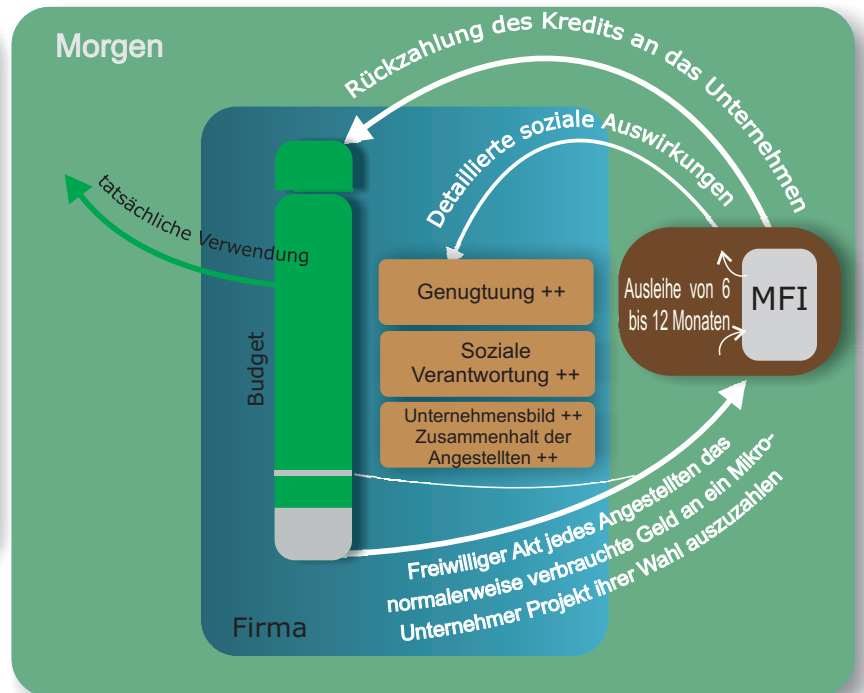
Morgen

Rückzahlung des Kredits an das Unternehmen

Detaillierte soziale Auswirkungen

tatsächliche Verwendung

Budget

Genugtuung ++

Soziale Verantwortung ++

Unternehmensbild ++ Zusammenhalt der Angestellten ++

Ausleihe von 6 bis 12 Monaten

MFI

Freiwilliger Akt jedes Angestellten das normalerweise verbrauchte Geld an ein Mikro-Unternehmer Projekt ihrer Wahl auszuzahlen

Firma